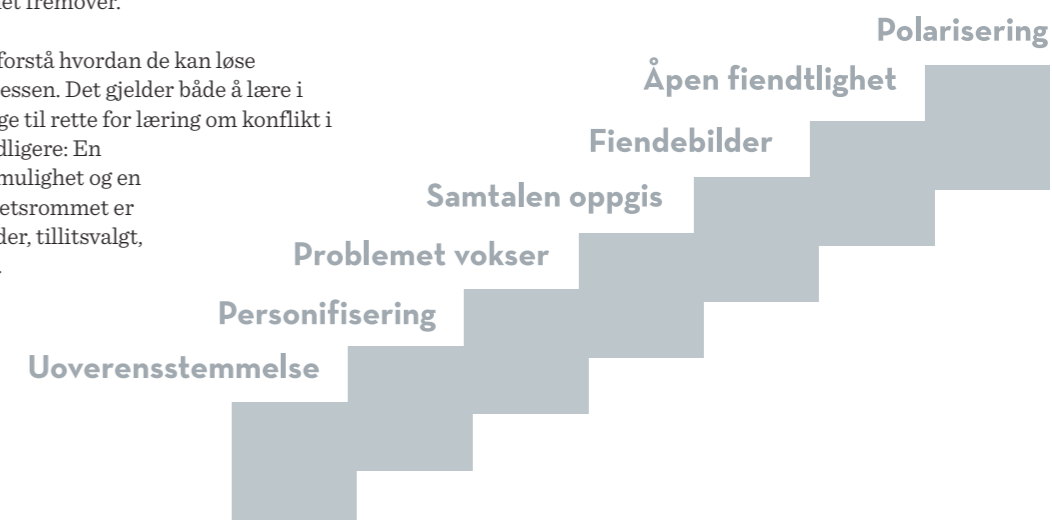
et fremover.

forstå hvordan de kan løse essen. Det gjelder både å lære i ge til rette for læring om konflikt i dligere: En mulighet og en etsrommet er der, tillitsvalgt,

Polarisering

Åpen fiendtlighet

Fiendebilder

Samtalen oppgis

Problemet vokser

Personifisering

Uoverensstemmelse